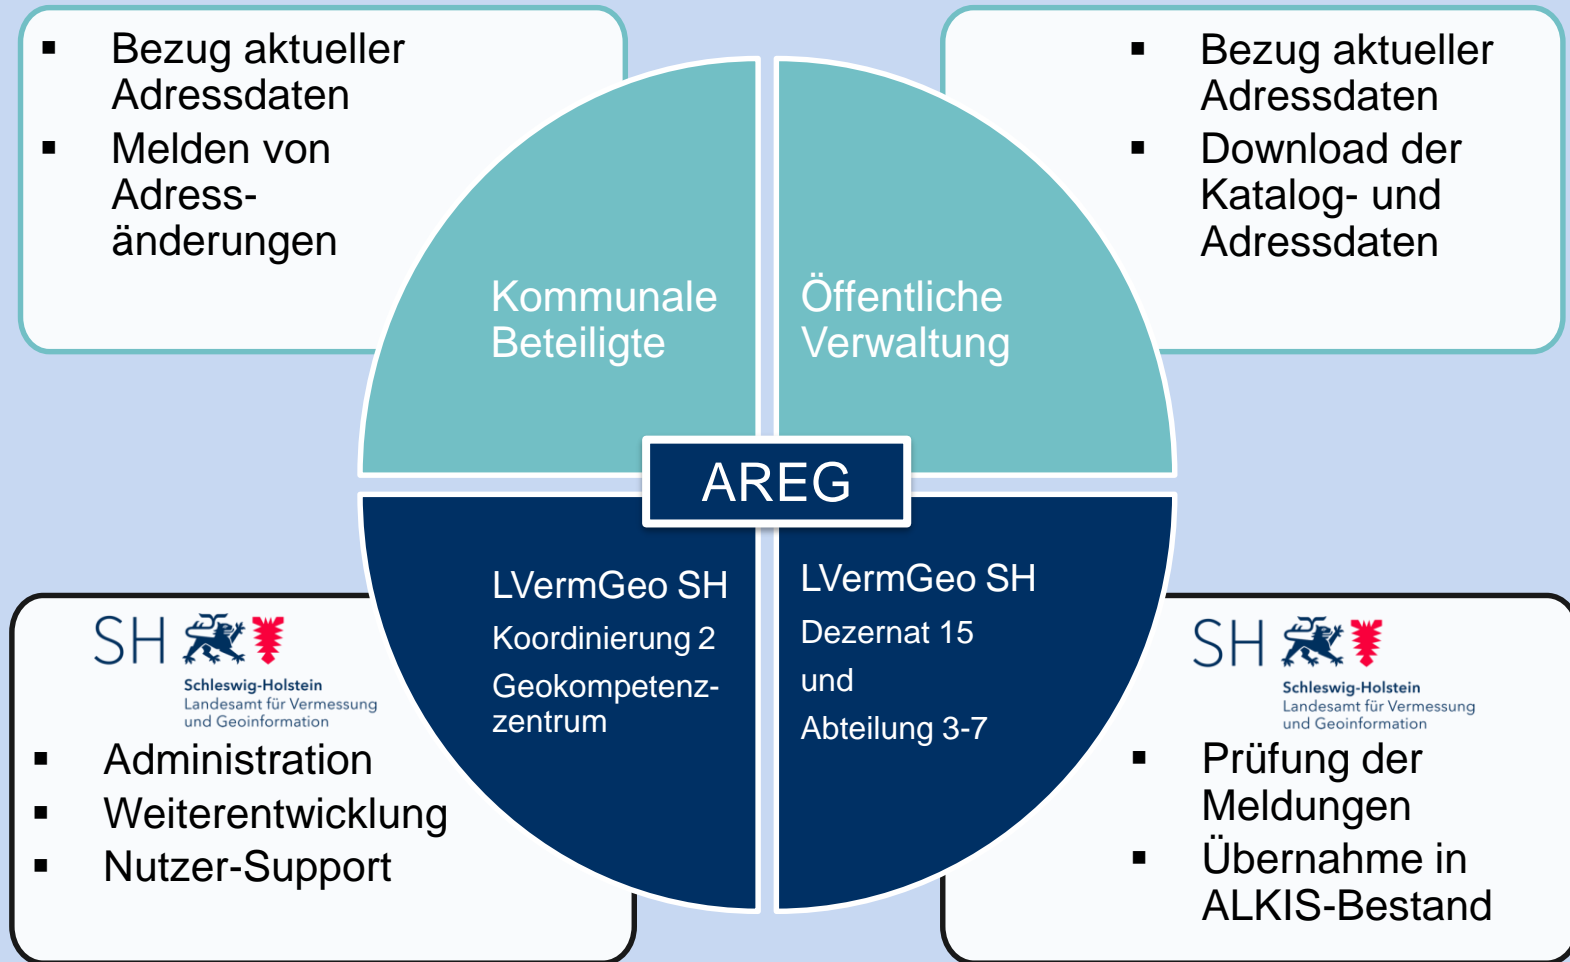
- Bezug aktueller Adressdaten
- Melden von Adressänderungen

- Bezug aktueller Adressdaten
- Download der Katalog- und Adressdaten

Kommunale Beteiligte

Öffentliche Verwaltung

AREG

LVermGeo SH
Koordinierung 2
Geokompetenzzentrum

LVermGeo SH
Dezernat 15
und
Abteilung 3-7

SH
Schleswig-Holstein
Landesamt für Vermessung und Geoinformation

- Administration
- Weiterentwicklung
- Nutzer-Support

SH
Schleswig-Holstein
Landesamt für Vermessung und Geoinformation

- Prüfung der Meldungen
- Übernahme in ALKIS-Bestand